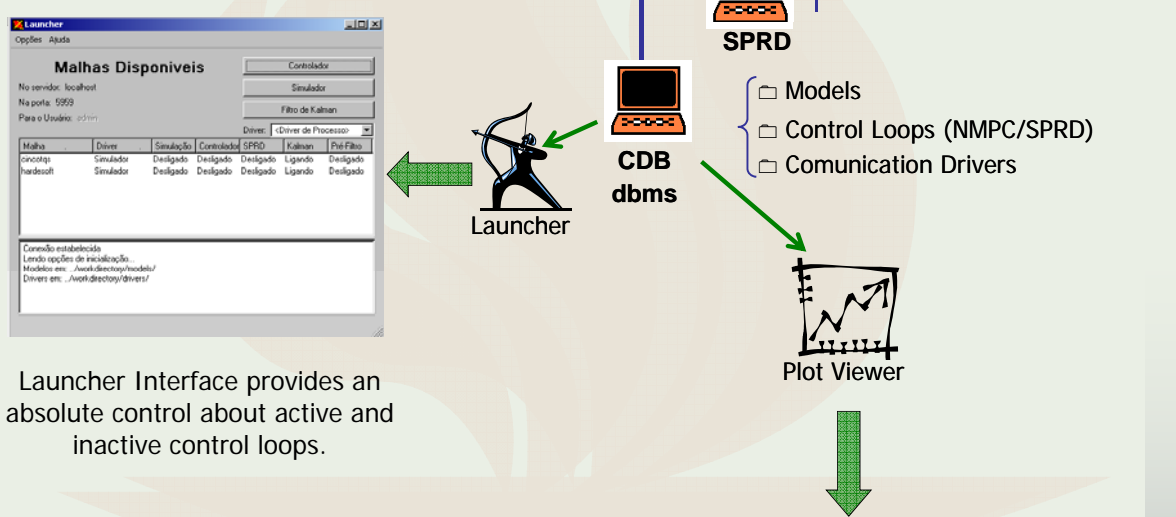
Launcher
Opções Ajuda
Malhas Disponiveis
Controlador
Simulador
Filtro de Kalman
No servidor: localhost
Na porta: 5959
Para o Usuário: admin
Driver: <Driver de Processo>

| Malha | Driver | Simulação | Controlador | SPRD | Kalman | Pré-Filtro |
|---|---|---|---|---|---|---|
| cincotqs | Simulador | Desligado | Desligado | Desligado | Ligando | Desligado |
| hardesoft | Simulador | Desligado | Desligado | Desligado | Ligando | Desligado |

Conexão estabelecida
Lendo opções de inicialização...
Modelos em: ../workdirectory/models/
Drivers em: ../workdirectory/drivers/

Launcher Interface provides an absolute control about active and inactive control loops.

Launcher

SPRD

CDB
dbms

Models
Control Loops (NMPC/SPRD)
Comunication Drivers

Plot Viewer